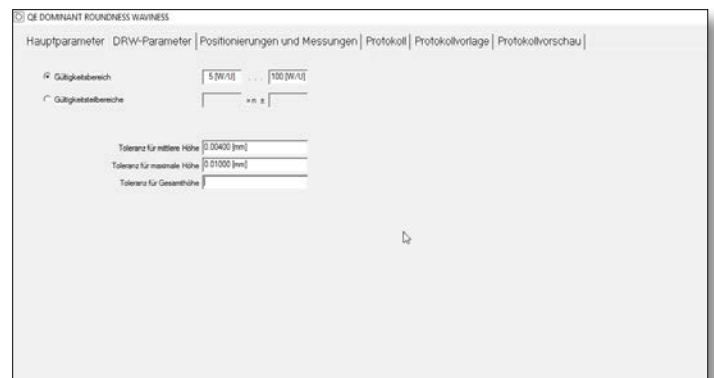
QE DOMINANT ROUNDNESS WAVINESS

Hauptparameter | DRW-Parameter | Positionierungen und Messungen | Protokoll | Protokollvorlage | Protokollvorschau

Gültigkeitsbereich 5 [W/U] ... 100 [W/U]

Gültigkeitsteilbereiche ×n ±

Toleranz für mittlere Höhe 0.00400 [mm]

Toleranz für maximale Höhe 0.01000 [mm]

Toleranz für Gesamthöhe